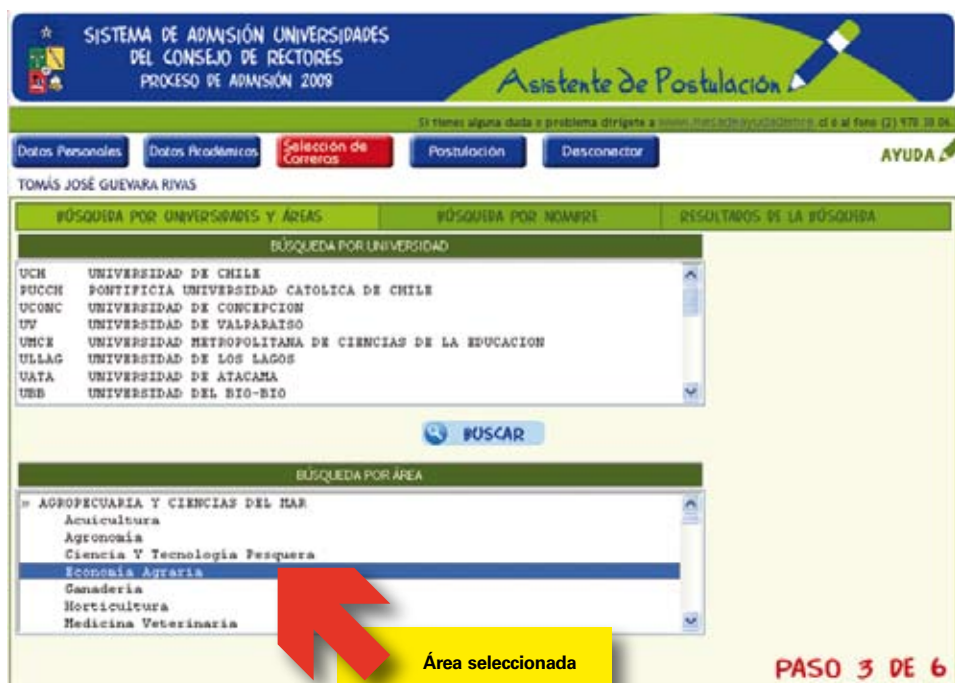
SISTEMA DE ADMISIÓN UNIVERSIDADES DEL CONSEJO DE RECTORES
PROCESO DE ADMISIÓN 2008

Asistente de Postulación

Si tienes alguna duda o problema dirígete a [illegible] ó al fono (2) 978 38 06.

Datos Personales | Datos Académicos | Selección de Carreras | Postulación | Desconectar

AYUDA

TOMÁS JOSÉ GUEVARA RIVAS

BÚSQUEDA POR UNIVERSIDADES Y ÁREAS | BÚSQUEDA POR NOMBRE | RESULTADOS DE LA BÚSQUEDA

BÚSQUEDA POR UNIVERSIDAD

UCH UNIVERSIDAD DE CHILE
PUCCH PONTIFICIA UNIVERSIDAD CATOLICA DE CHILE
UCONC UNIVERSIDAD DE CONCEPCION
UV UNIVERSIDAD DE VALPARAISO
UMCE UNIVERSIDAD METROPOLITANA DE CIENCIAS DE LA EDUCACION
ULLAG UNIVERSIDAD DE LOS LAGOS
UATA UNIVERSIDAD DE ATACAMA
UBB UNIVERSIDAD DEL BIO-BIO

BUSCAR

BÚSQUEDA POR ÁREA

» AGROPECUARIA Y CIENCIAS DEL MAR
Acuicultura
Agronomía
Ciencia Y Tecnología Pesquera
Economía Agraria
Ganadería
Horticultura
Medicina Veterinaria

Área seleccionada

PASO 3 DE 6